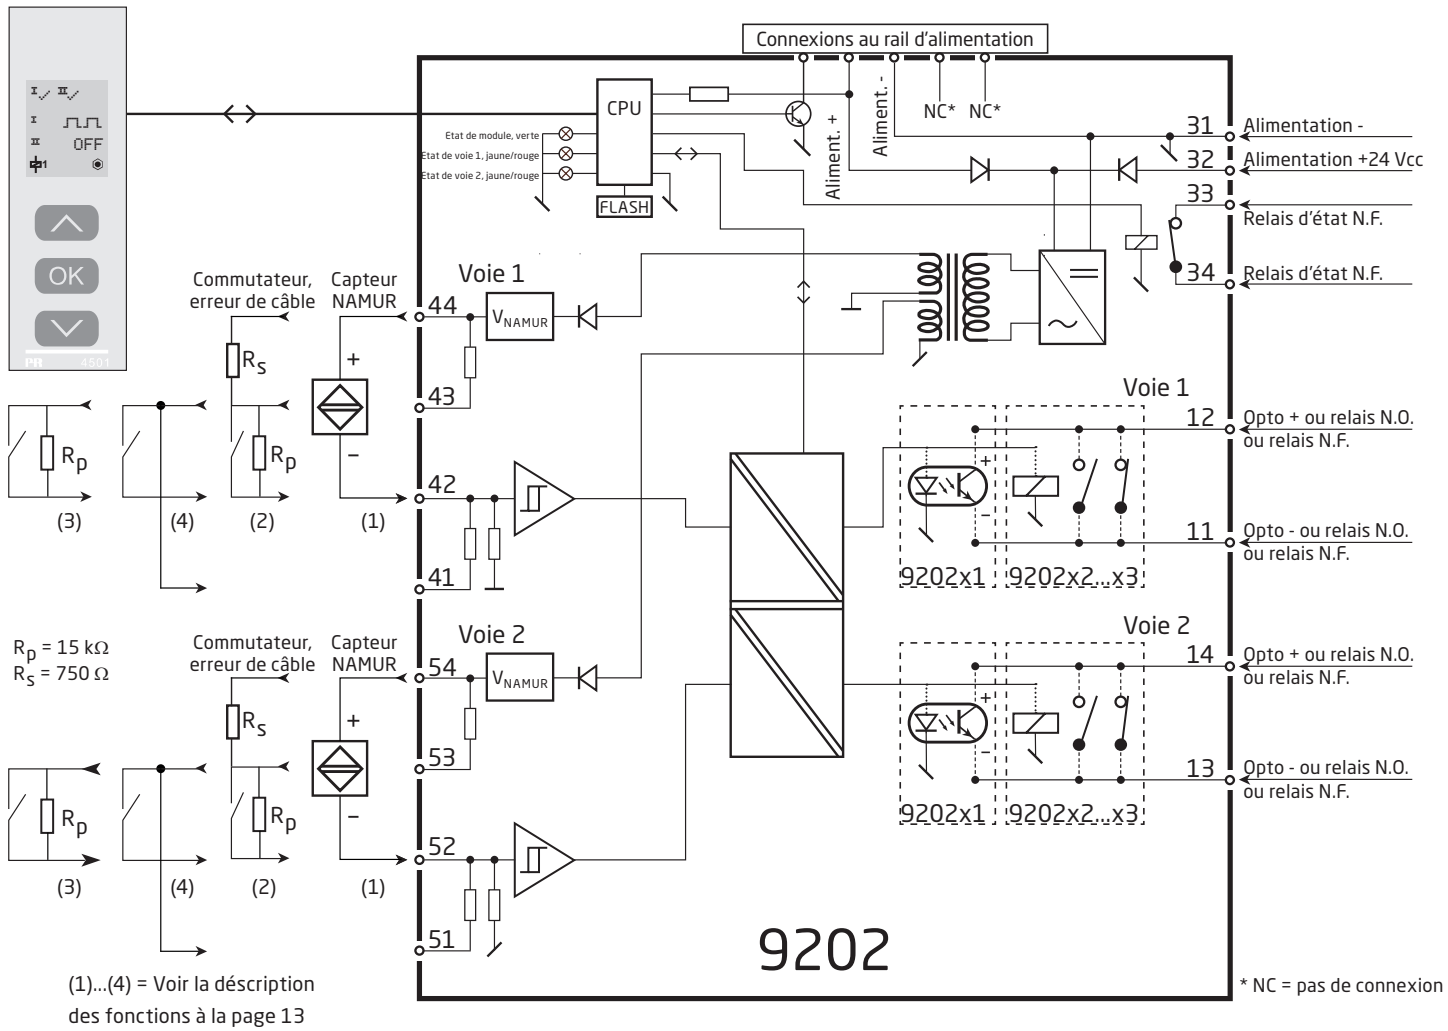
Connexions au rail d'alimentation

I II
I
II OFF
1

OK

PR 4501

CPU
FLASH
Etat de module, verte
Etat de voie 1, jaune/rouge
Etat de voie 2, jaune/rouge

Aliment. +
Aliment. -
NC*
NC*

31 Alimentation -
32 Alimentation +24 Vcc
33 Relais d'état N.F.
34 Relais d'état N.F.

Commutateur, erreur de câble
Capteur NAMUR
Voie 1
44
$V_{NAMUR}$
43
42
41
$R_S$
$R_P$
$R_P$
+
–
(3) (4) (2) (1)

Voie 1
12 Opto + ou relais N.O. ou relais N.F.
11 Opto - ou relais N.O. ou relais N.F.
+
–
9202x1 9202x2...x3

$R_P$ = 15 k$\Omega$
$R_S$ = 750 $\Omega$

Commutateur, erreur de câble
Capteur NAMUR
Voie 2
54
$V_{NAMUR}$
53
52
51
$R_S$
$R_P$
$R_P$
+
–
(3) (4) (2) (1)

Voie 2
14 Opto + ou relais N.O. ou relais N.F.
13 Opto - ou relais N.O. ou relais N.F.
+
–
9202x1 9202x2...x3

9202

(1)...(4) = Voir la déscription des fonctions à la page 13

* NC = pas de connexion